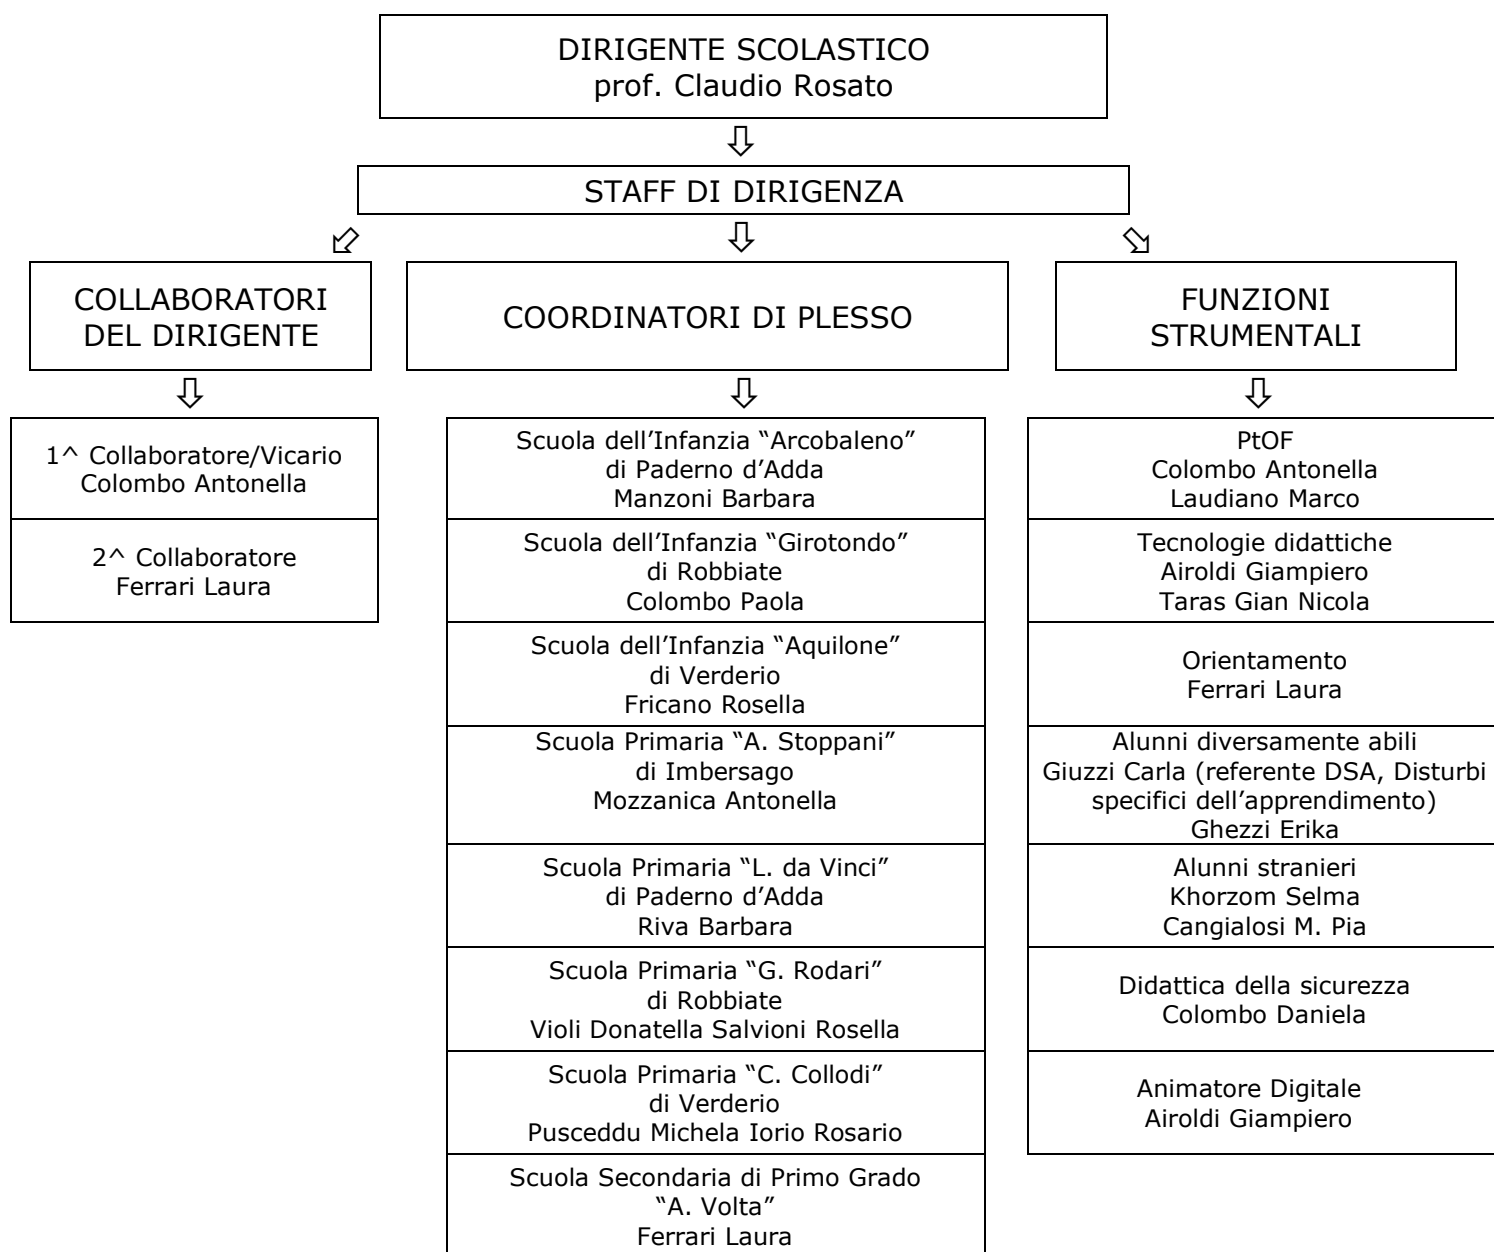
DIRIGENTE SCOLASTICO
prof. Claudio Rosato

STAFF DI DIRIGENZA

COLLABORATORI DEL DIRIGENTE

| 1^ Collaboratore/Vicario Colombo Antonella |
|---|
| 2^ Collaboratore Ferrari Laura |

COORDINATORI DI PLESSO

| Scuola dell'Infanzia "Arcobaleno" di Paderno d'Adda Manzoni Barbara |
|---|
| Scuola dell'Infanzia "Girotondo" di Robbiate Colombo Paola |
| Scuola dell'Infanzia "Aquilone" di Verderio Fricano Rosella |
| Scuola Primaria "A. Stoppani" di Imbersago Mozzanica Antonella |
| Scuola Primaria "L. da Vinci" di Paderno d'Adda Riva Barbara |
| Scuola Primaria "G. Rodari" di Robbiate Violi Donatella Salvioni Rosella |
| Scuola Primaria "C. Collodi" di Verderio Pusceddu Michela Iorio Rosario |
| Scuola Secondaria di Primo Grado "A. Volta" Ferrari Laura |

FUNZIONI STRUMENTALI

| PtOF Colombo Antonella Laudiano Marco |
|---|
| Tecnologie didattiche Airoldi Giampiero Taras Gian Nicola |
| Orientamento Ferrari Laura |
| Alunni diversamente abili Giuzzi Carla (referente DSA, Disturbi specifici dell'apprendimento) Ghezzi Erika |
| Alunni stranieri Khorzom Selma Cangialosi M. Pia |
| Didattica della sicurezza Colombo Daniela |
| Animatore Digitale Airoldi Giampiero |